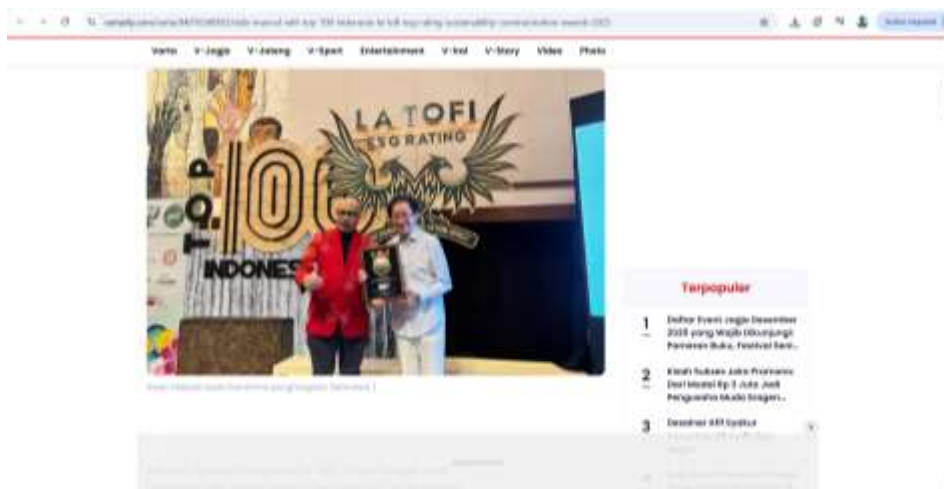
Varia V-Jogja V-Jateng V-Sport Entertainment V-Kul V-Story Video Photo

LA TOFI
ESG RATING
TOP 100
INDONES

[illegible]

Terpopuler

1 Daftar Event Jogja Desember 2025 yang Wajib Dikunjungi Pameran Buku, Festival Seni...

2 Kisah Sukses Joko Pramono Dari Modal Rp 3 Juta Jadi Pengusaha Muda Sragen...

3 Desainer Afif Syakur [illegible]